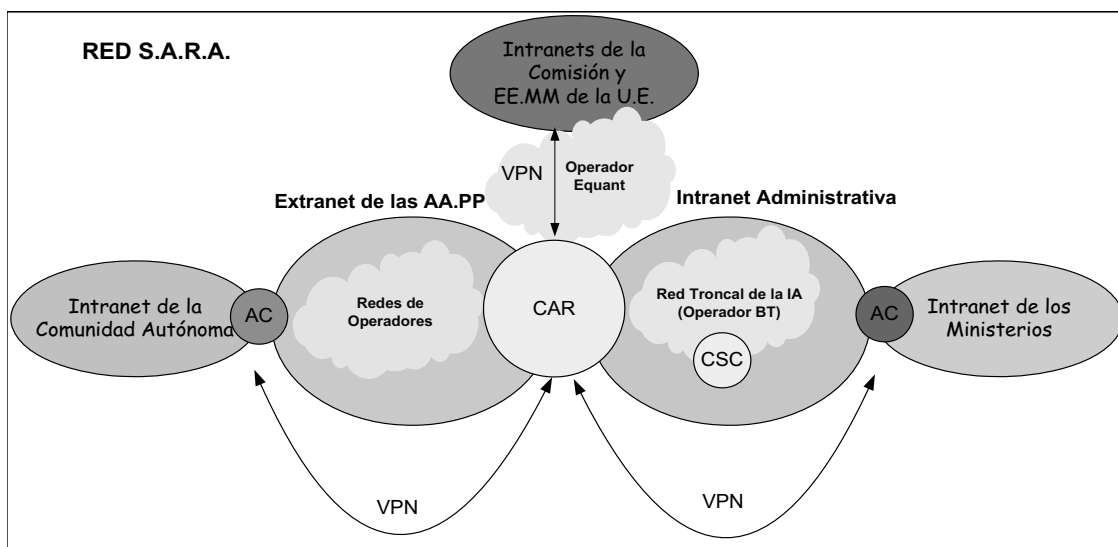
RED S.A.R.A.

Intranets de la Comisión y EE.MM de la U.E.

VPN

Operador Equant

Extranet de las AA.PP

Intranet Administrativa

Intranet de la Comunidad Autónoma

AC

Redes de Operadores

CAR

Red Troncal de la IA (Operador BT)

CSC

AC

Intranet de los Ministerios

VPN

VPN